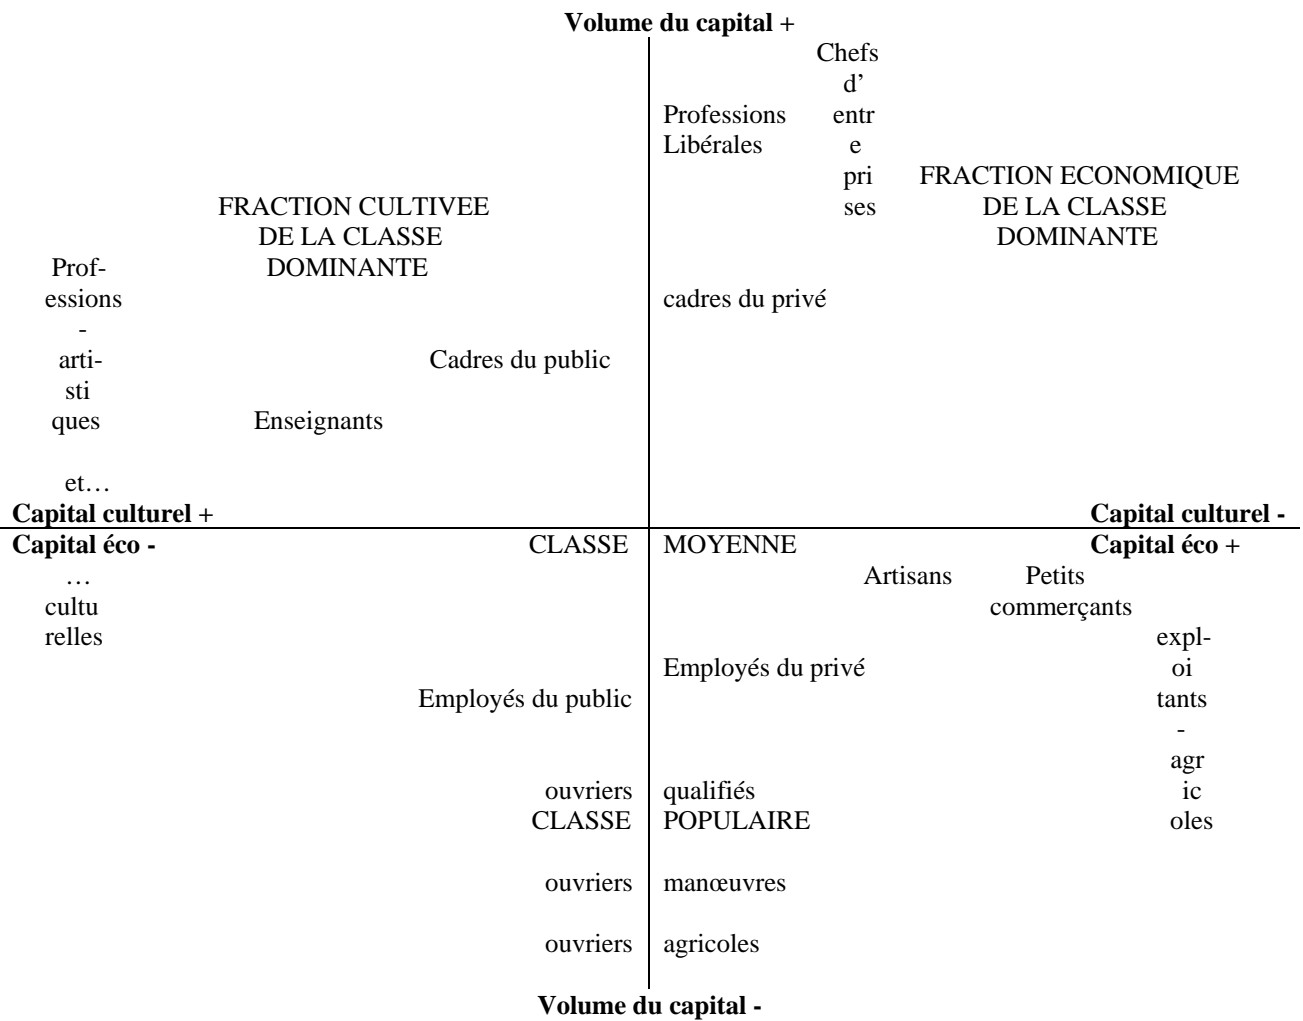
**Volume du capital +**

Chefs d'entreprises

Professions Libérales

FRACTION ECONOMIQUE DE LA CLASSE DOMINANTE

FRACTION CULTIVEE DE LA CLASSE DOMINANTE

Prof-essions-artistiques et…

cadres du privé

Cadres du public

Enseignants

**Capital culturel +**

**Capital culturel -**

**Capital éco -**

CLASSE MOYENNE

**Capital éco +**

… culturelles

Artisans

Petits commerçants

exploitants-agricoles

Employés du privé

Employés du public

ouvriers qualifiés

CLASSE POPULAIRE

ouvriers manœuvres

ouvriers agricoles

**Volume du capital -**